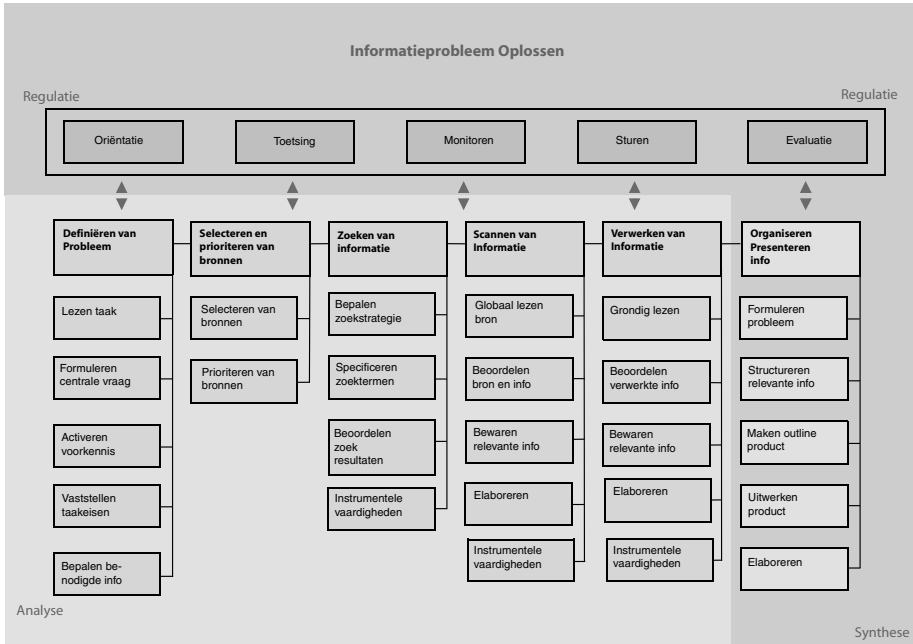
Informatieprobleem Oplossen

Regulatie

Regulatie

Oriëntatie

Toetsing

Monitoren

Sturen

Evaluatie

Definiëren van Probleem

Lezen taak

Formuleren centrale vraag

Activeren voorkennis

Vaststellen taakeisen

Bepalen benodigde info

Selecteren en prioriteren van bronnen

Selecteren van bronnen

Prioriteren van bronnen

Zoeken van informatie

Bepalen zoekstrategie

Specificeren zoektermen

Beoordelen zoek resultaten

Instrumentele vaardigheden

Scannen van Informatie

Globaal lezen bron

Beoordelen bron en info

Bewaren relevante info

Elaboreren

Instrumentele vaardigheden

Verwerken van Informatie

Grondig lezen

Beoordelen verwerkte info

Bewaren relevante info

Elaboreren

Instrumentele vaardigheden

Organiseren Presenteren info

Formuleren probleem

Structureren relevante info

Maken outline product

Uitwerken product

Elaboreren

Analyse

Synthese